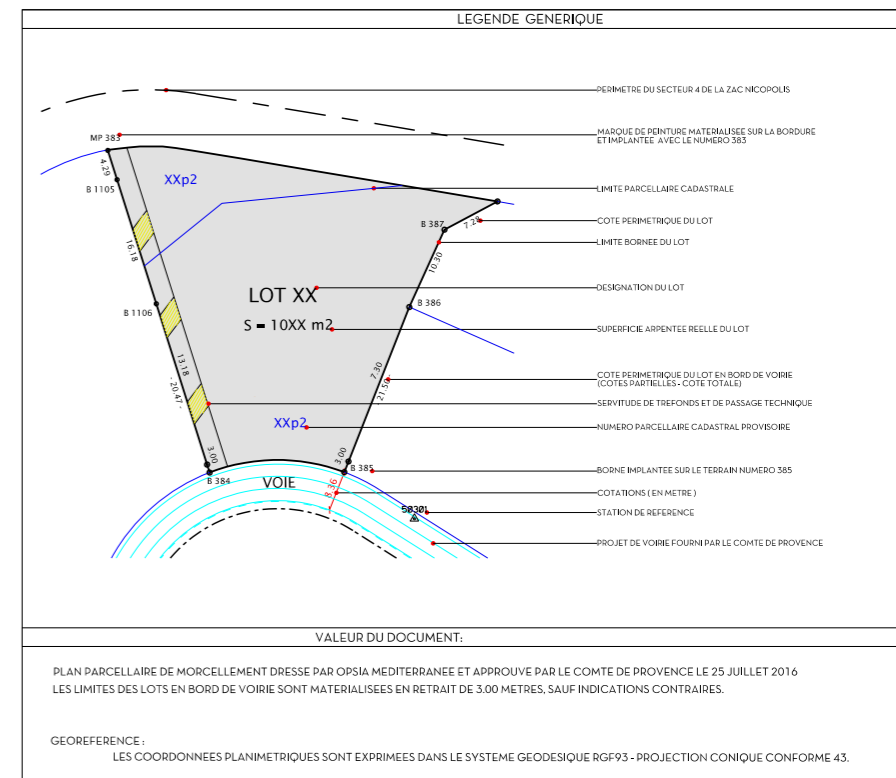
LEGENDE GENERIQUE

MP 383
4.29
B 1105
XXp2
16.18
B 1106
13.18
20.47
3.00
B 384
LOT XX
S = 10XX m2
XXp2
B 387
7.78
10.30
B 386
7.30
21.50
3.00
B 385
VOIE
8.36
5830L

PERIMETRE DU SECTEUR 4 DE LA ZAC NICOPOLIS
MARQUE DE PEINTURE MATERIALISEE SUR LA BORDURE ET IMPLANTEE AVEC LE NUMERO 383
LIMITE PARCELLAIRE CADASTRALE
COTE PERIMETRIQUE DU LOT
LIMITE BORNEE DU LOT
DESIGNATION DU LOT
SUPERFICIE ARPENTEE REELLE DU LOT
COTE PERIMETRIQUE DU LOT EN BORD DE VOIRIE (COTES PARTIELLES - COTE TOTALE)
SERVITUDE DE TREFONDS ET DE PASSAGE TECHNIQUE
NUMERO PARCELLAIRE CADASTRAL PROVISOIRE
BORNE IMPLANTEE SUR LE TERRAIN NUMERO 385
COTATIONS ( EN METRE )
STATION DE REFERENCE
PROJET DE VOIRIE FOURNI PAR LE COMTE DE PROVENCE

VALEUR DU DOCUMENT:

PLAN PARCELLAIRE DE MORCELLEMENT DRESSE PAR OPSIA MEDITERRANEE ET APPROUVE PAR LE COMTE DE PROVENCE LE 25 JUILLET 2016
LES LIMITES DES LOTS EN BORD DE VOIRIE SONT MATERIALISEES EN RETRAIT DE 3.00 METRES, SAUF INDICATIONS CONTRAIRES.

GEOREFERENCE :
LES COORDONNEES PLANIMETRIQUES SONT EXPRIMEES DANS LE SYSTEME GEODESIQUE RGF93 - PROJECTION CONIQUE CONFORME 43.